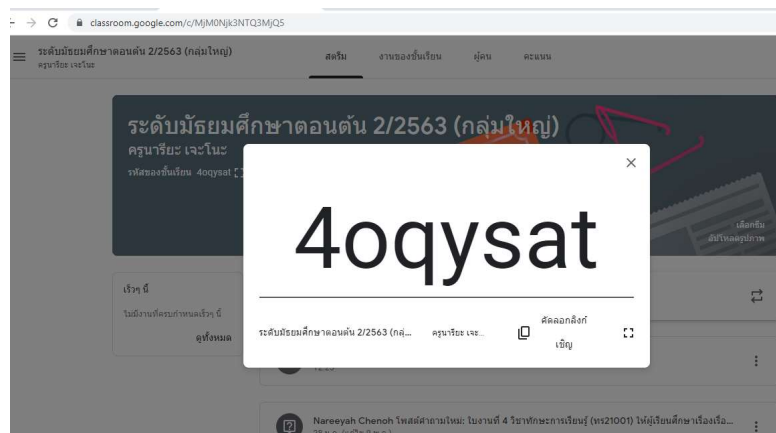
classroom.google.com/c/MjM0Njk3NTQ3MjQ5

ระดับมัธยมศึกษาตอนต้น 2/2563 (กลุ่มใหญ่)
ครูนารียะ เจะโนะ

สตรีม งานของชั้นเรียน ผู้คน คะแนน

ระดับมัธยมศึกษาตอนต้น 2/2563 (กลุ่มใหญ่)
ครูนารียะ เจะโนะ
รหัสของชั้นเรียน 4oqysat

เลือกธีม
อัปโหลดรูปภาพ

เร็วๆ นี้
ไม่มีงานที่ครบกำหนดเร็วๆ นี้
ดูทั้งหมด

4oqysat

ระดับมัธยมศึกษาตอนต้น 2/2563 (กลุ่...
ครูนารียะ เจะ...
คัดลอกลิงก์เชิญ

Nareeyah Chenoh โพสต์คำถามใหม่: ใบงานที่ 4 วิชาทักษะการเรียนรู้ (ทร21001) ให้ผู้เรียนศึกษาเรื่อง...